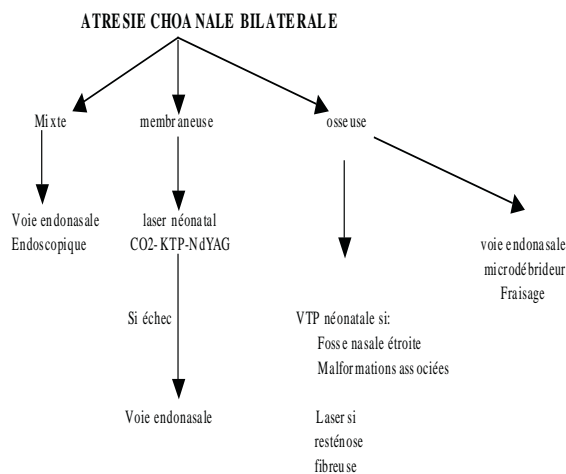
ATRESIE CHOANALE BILATERALE

Mixte

Voie endonasale Endoscopique

membraneuse

laser néonatal $CO_2$- KTP-NdYAG

Si échec

Voie endonasale

osseuse

VTP néonatale si:
Fosse nasale étroite
Malformations associées

Laser si resténose fibreuse

voie endonasale microdébrideur Fraisage